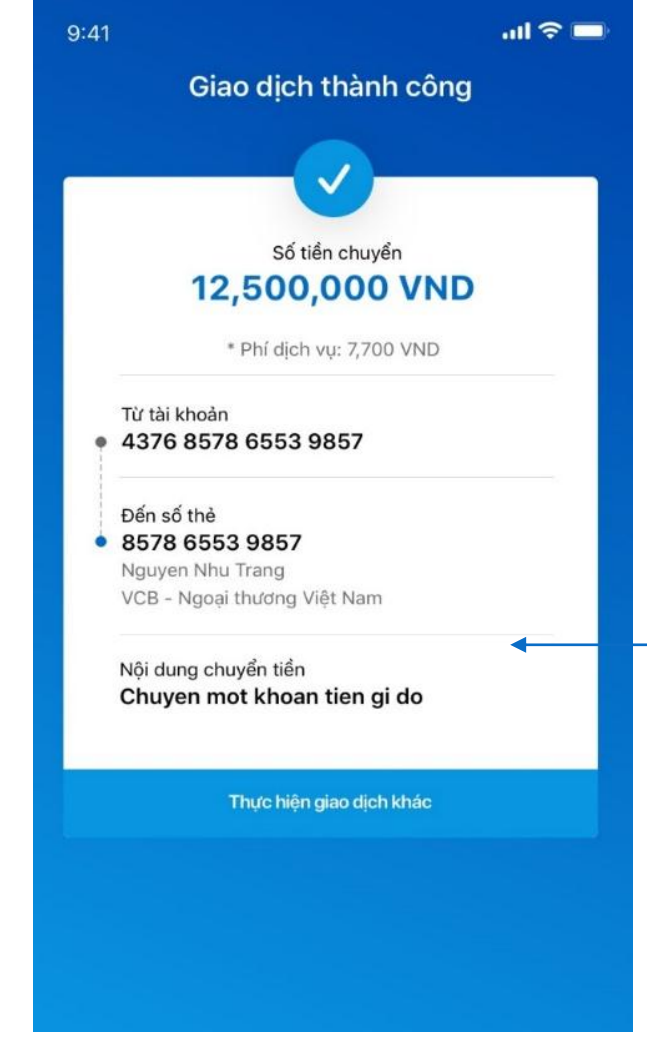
9:41

Giao dịch thành công

Số tiền chuyển
12,500,000 VND

* Phí dịch vụ: 7,700 VND

Từ tài khoản
4376 8578 6553 9857

Đến số thẻ
8578 6553 9857
Nguyen Nhu Trang
VCB - Ngoại thương Việt Nam

Nội dung chuyển tiền
Chuyen mot khoan tien gi do

Thực hiện giao dịch khác